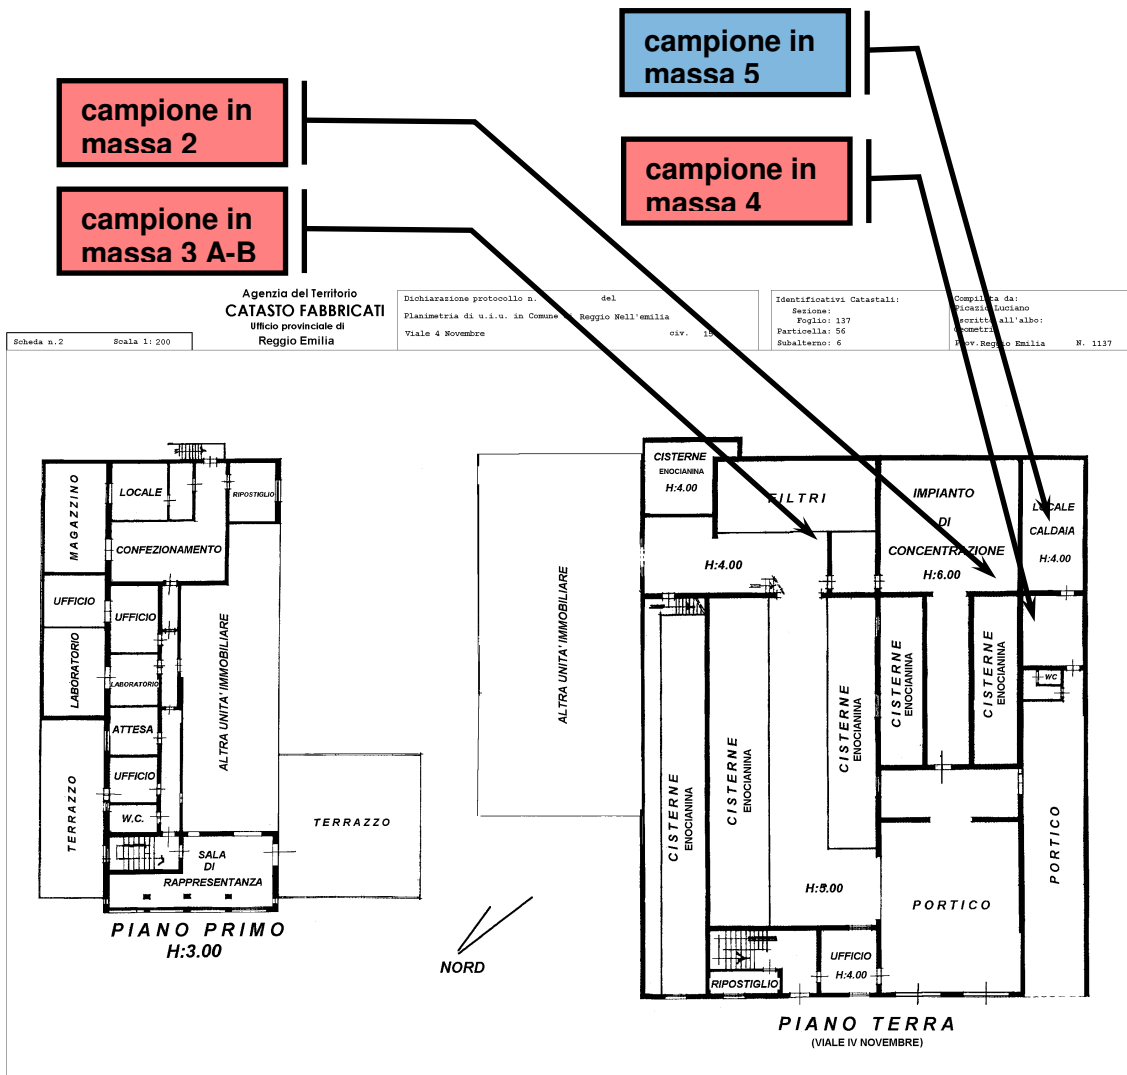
campione in massa 5

campione in massa 2

campione in massa 4

campione in massa 3 A-B

Agenzia del Territorio
CATASTO FABBRICATI
Ufficio provinciale di
Reggio Emilia

Scheda n.2 Scala 1: 200

Dichiarazione protocollo n. del
Planimetria di u.i.u. in Comune di Reggio Nell'emilia
Viale 4 Novembre civ. 15

Identificativi Catastali:
Sezione:
Foglio: 137
Particella: 56
Subalterno: 6

Compilata da:
Picazio Luciano
Iscritto all'albo:
Geometri
Prov.Reggio Emilia N. 1137

MAGAZZINO
LOCALE
RIPOSTIGLIO
CONFEZIONAMENTO
UFFICIO
LABORATORIO
UFFICIO
LABORATORIO
ATTESA
UFFICIO
W.C.
TERRAZZO
ALTRA UNITA' IMMOBILIARE
SALA DI RAPPRESENTANZA
TERRAZZO
PIANO PRIMO
H:3.00

ALTRA UNITA' IMMOBILIARE
NORD

CISTERNE ENOCIANINA H:4.00
FILTRI
IMPIANTO DI CONCENTRAZIONE
H:6.00
LOCALE CALDAIA H:4.00
H:4.00
CISTERNE ENOCIANINA
CISTERNE ENOCIANINA
CISTERNE ENOCIANINA
CISTERNE ENOCIANINA
CISTERNE ENOCIANINA
WC
PORTICO
H:5.00
PORTICO
UFFICIO H:4.00
RIPOSTIGLIO
PIANO TERRA
(VIALE IV NOVEMBRE)